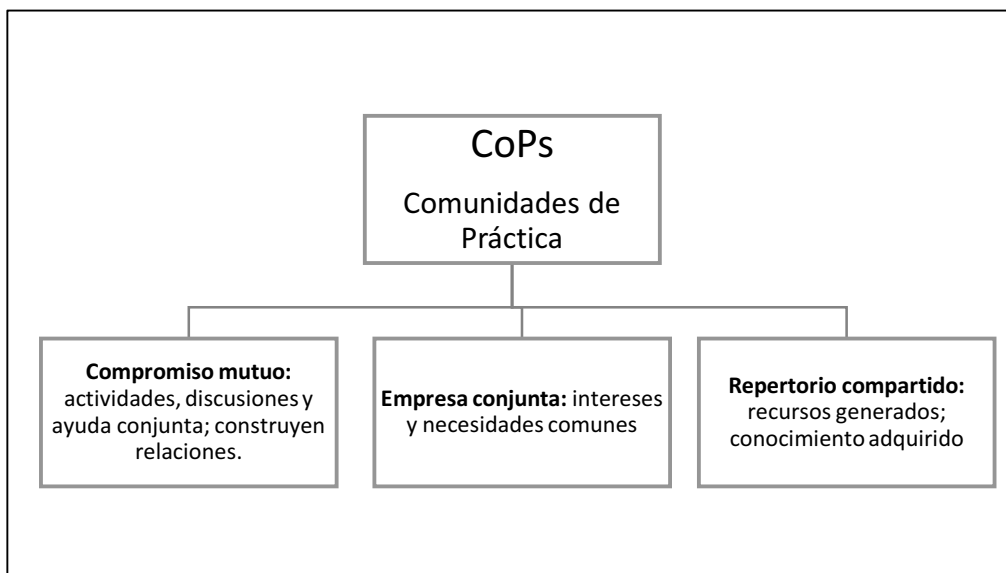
CoPs

Comunidades de Práctica

**Compromiso mutuo:** actividades, discusiones y ayuda conjunta; construyen relaciones.

**Empresa conjunta:** intereses y necesidades comunes

**Repertorio compartido:** recursos generados; conocimiento adquirido